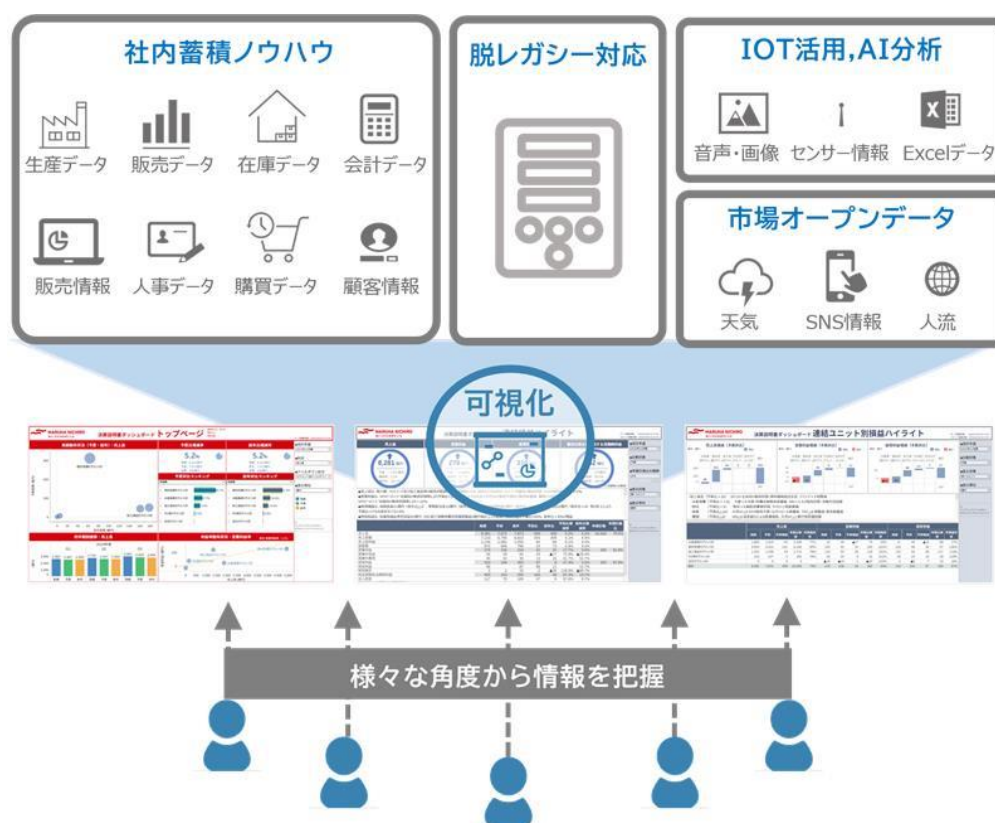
社内蓄積ノウハウ

生産データ
販売データ
在庫データ
会計データ
販売情報
人事データ
購買データ
顧客情報

脱レガシー対応

IOT活用,AI分析

音声・画像
センサー情報
Excelデータ

市場オープンデータ

天気
SNS情報
人流

可視化

トップページ

連結ユニット別損益ハイライト

様々な角度から情報を把握